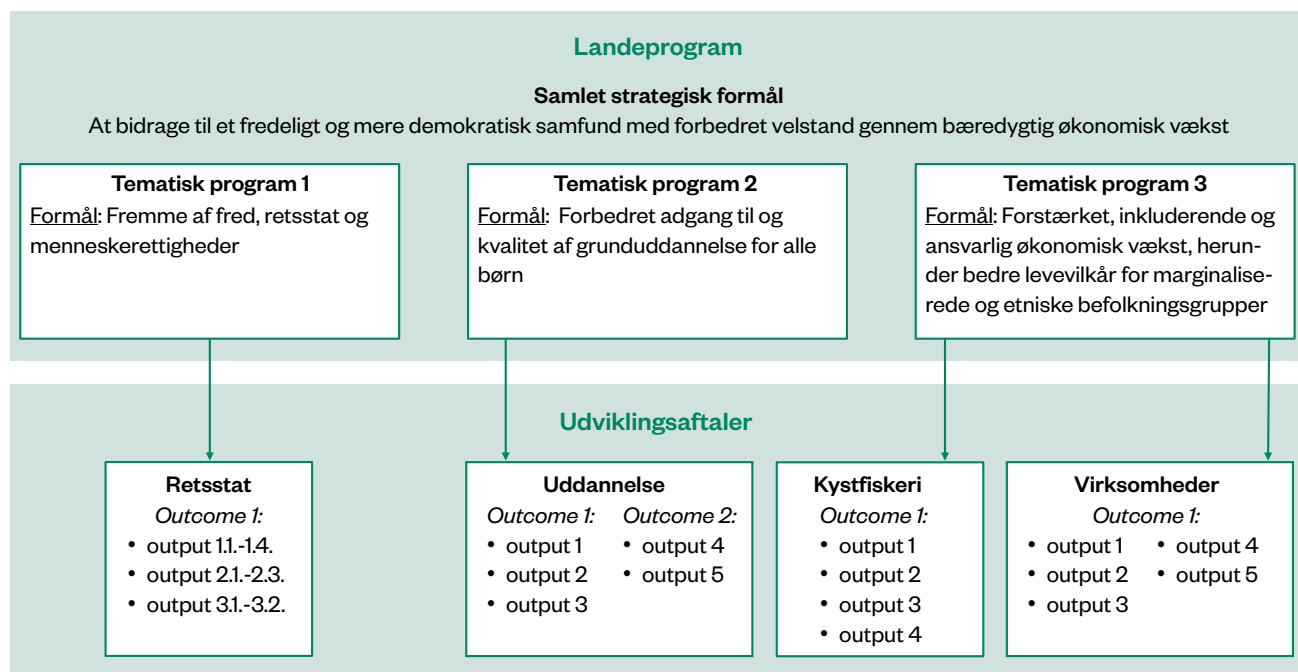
Landeprogram

Samlet strategisk formål

At bidrage til et fredeligt og mere demokratisk samfund med forbedret velstand gennem bæredygtig økonomisk vækst

Tematisk program 1

Formål: Fremme af fred, retsstat og menneskerettigheder

Tematisk program 2

Formål: Forbedret adgang til og kvalitet af grunduddannelse for alle børn

Tematisk program 3

Formål: Forstærket, inkluderende og ansvarlig økonomisk vækst, herunder bedre levevilkår for marginaliserede og etniske befolkningsgrupper

Udviklingsaftaler

Retsstat

*Outcome 1:*

- output 1.1.-1.4.
- output 2.1.-2.3.
- output 3.1.-3.2.

Uddannelse

*Outcome 1:*

- output 1
- output 2
- output 3

*Outcome 2:*

- output 4
- output 5

Kystfiskeri

*Outcome 1:*

- output 1
- output 2
- output 3
- output 4

Virksomheder

*Outcome 1:*

- output 1
- output 2
- output 3
- output 4
- output 5